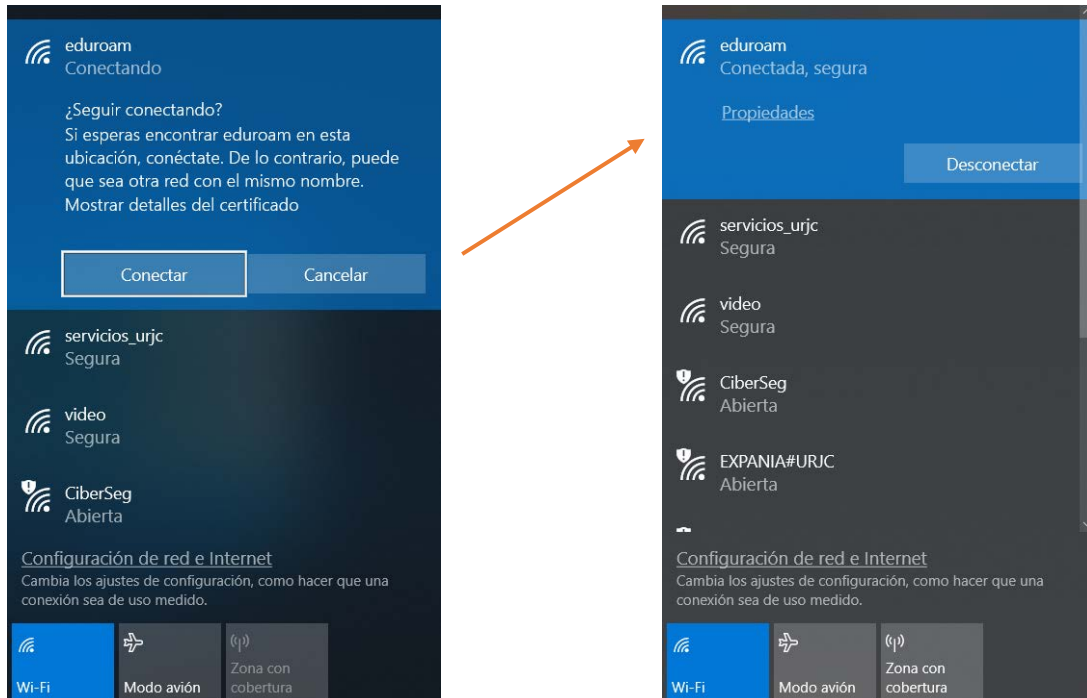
eduroam
Conectando

¿Seguir conectando?
Si esperas encontrar eduroam en esta ubicación, conéctate. De lo contrario, puede que sea otra red con el mismo nombre.
Mostrar detalles del certificado

Conectar
Cancelar

servicios_urjc
Segura

video
Segura

CiberSeg
Abierta

Configuración de red e Internet
Cambia los ajustes de configuración, como hacer que una conexión sea de uso medido.

Wi-Fi
Modo avión
Zona con cobertura

eduroam
Conectada, segura

Propiedades

Desconectar

servicios_urjc
Segura

video
Segura

CiberSeg
Abierta

EXPANIA#URJC
Abierta

Configuración de red e Internet
Cambia los ajustes de configuración, como hacer que una conexión sea de uso medido.

Wi-Fi
Modo avión
Zona con cobertura